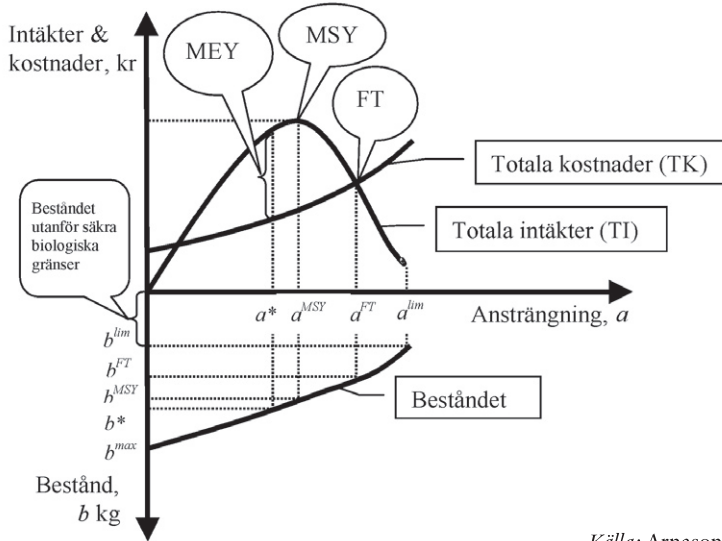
Intäkter & kostnader, kr

MEY

MSY

FT

Totala kostnader (TK)

Beståndet utanför säkra biologiska gränser

Totala intäkter (TI)

$a^*$ $a^{MSY}$ $a^{FT}$ $a^{lim}$ Ansträngning, $a$

$b^{lim}$

$b^{FT}$

$b^{MSY}$

$b^*$

$b^{max}$

Beståndet

Bestånd, $b$ kg

Källa: Arnason